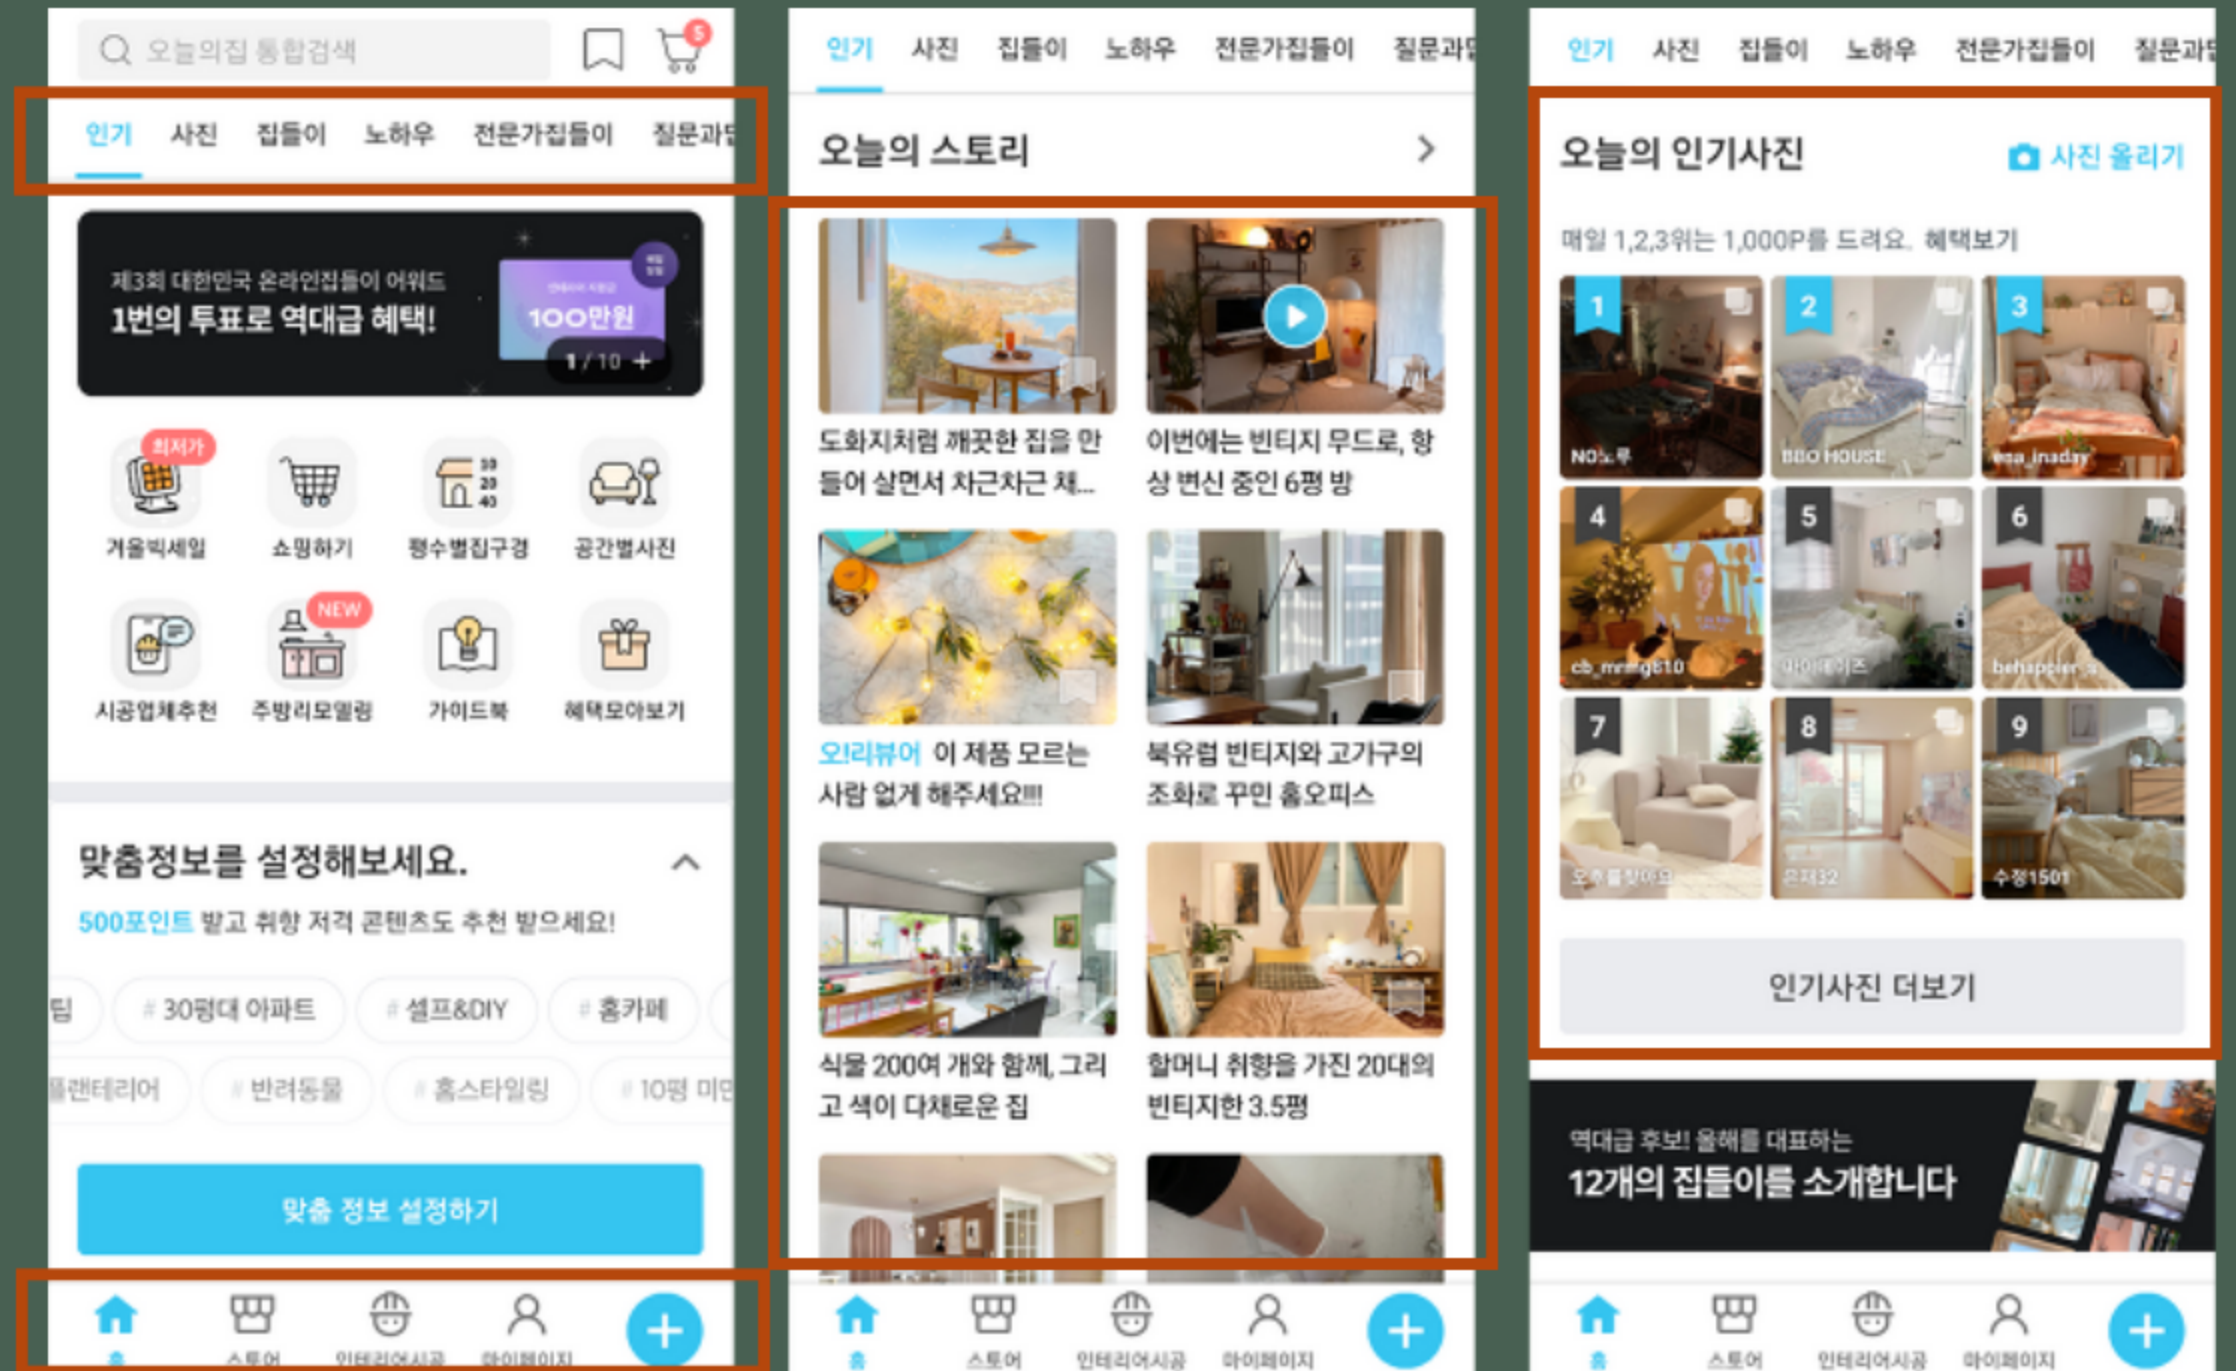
오늘의집 통합검색

5

인기 사진 집들이 노하우 전문가집들이 질문과답

제3회 대한민국 온라인집들이 어워드
1번의 투표로 역대급 혜택!
100만원
1 / 10 +

최저가
겨울빅세일
쇼핑하기
평수별집구경
공간별사진
시공업체추천
NEW
주방리모델링
가이드북
혜택모아보기

맞춤정보를 설정해보세요.
500포인트 받고 취향 저격 콘텐츠도 추천 받으세요!

팁 # 30평대 아파트 # 셀프&DIY # 홈카페
플랜테리어 # 반려동물 # 홈스타일링 # 10평 미만

맞춤 정보 설정하기

홈 스토어 인테리어시공 마이페이지

인기 사진 집들이 노하우 전문가집들이 질문과답

오늘의 스토리 >

도화지처럼 깨끗한 집을 만들어 살면서 차근차근 채...
이번에는 빈티지 무드로, 항상 변신 중인 6평 방
오리뷰어 이 제품 모르는 사람 없게 해주세요!!!
북유럽 빈티지와 고가구의 조화로 꾸민 홈오피스
식물 200여 개와 함께, 그리고 색이 다채로운 집
할머니 취향을 가진 20대의 빈티지한 3.5평

홈 스토어 인테리어시공 마이페이지

인기 사진 집들이 노하우 전문가집들이 질문과답

오늘의 인기사진
사진 올리기
매일 1,2,3위는 1,000P를 드려요. 혜택보기

1 NO노루
2 BBO HOUSE
3 esa_inaday
4 cb_mr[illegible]
5 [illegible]
6 behappier_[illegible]
7 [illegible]
8 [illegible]
9 수정1501

인기사진 더보기

역대급 후보! 올해를 대표하는
12개의 집들이를 소개합니다

홈 스토어 인테리어시공 마이페이지